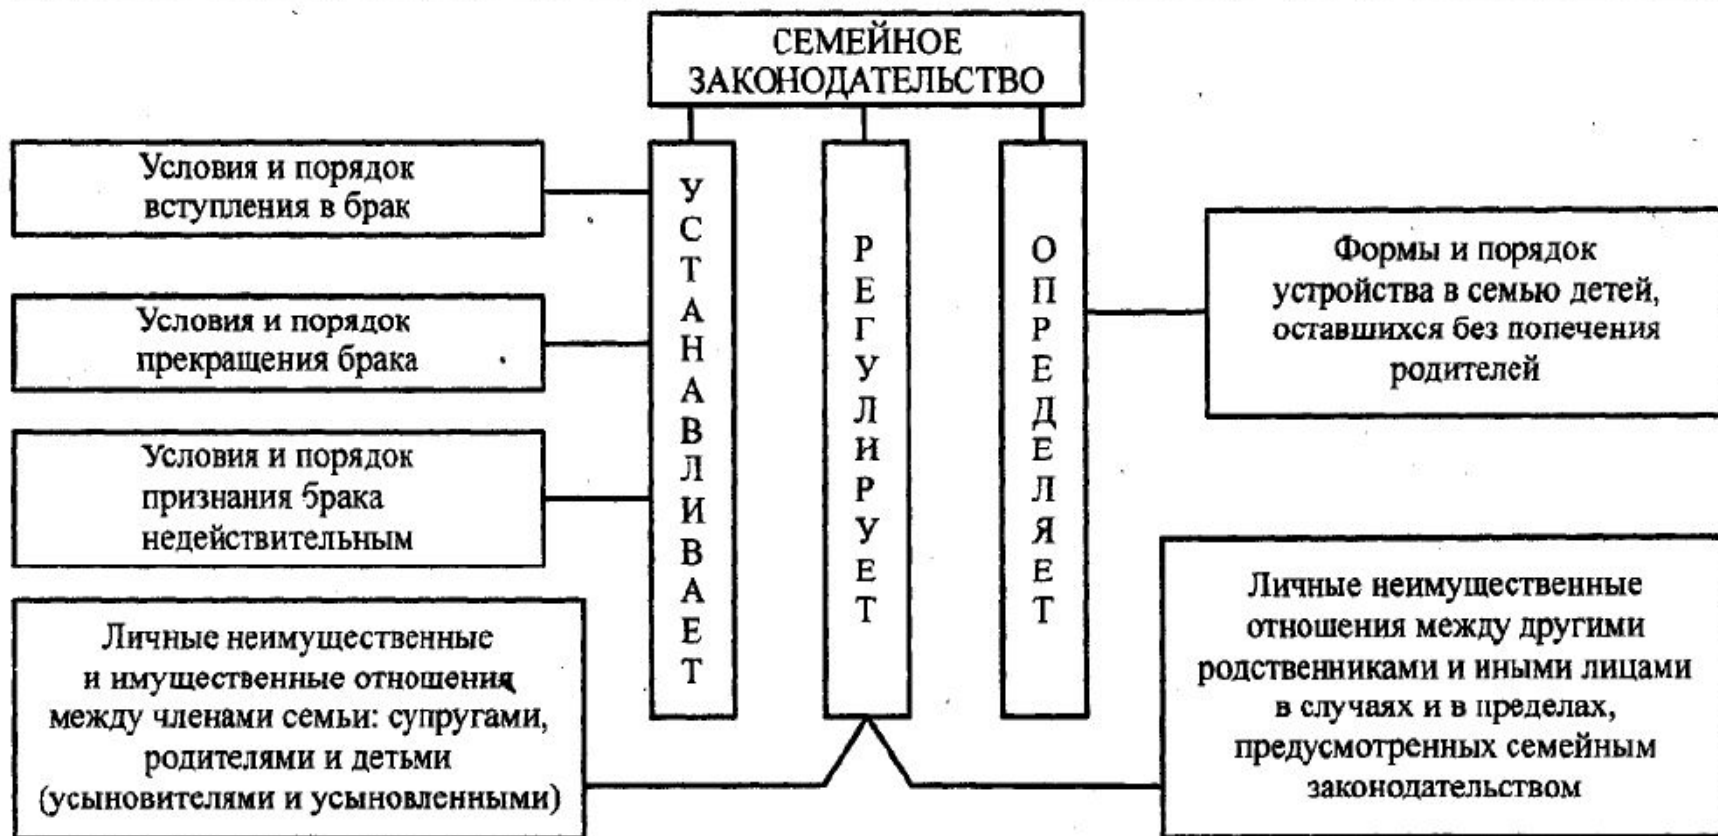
СЕМЕЙНОЕ ЗАКОНОДАТЕЛЬСТВО

УСТАНАВЛИВАЕТ

РЕГУЛИРУЕТ

ОПРЕДЕЛЯЕТ

Условия и порядок вступления в брак

Условия и порядок прекращения брака

Условия и порядок признания брака недействительным

Личные неимущественные и имущественные отношения между членами семьи: супругами, родителями и детьми (усыновителями и усыновленными)

Формы и порядок устройства в семью детей, оставшихся без попечения родителей

Личные неимущественные отношения между другими родственниками и иными лицами в случаях и в пределах, предусмотренных семейным законодательством